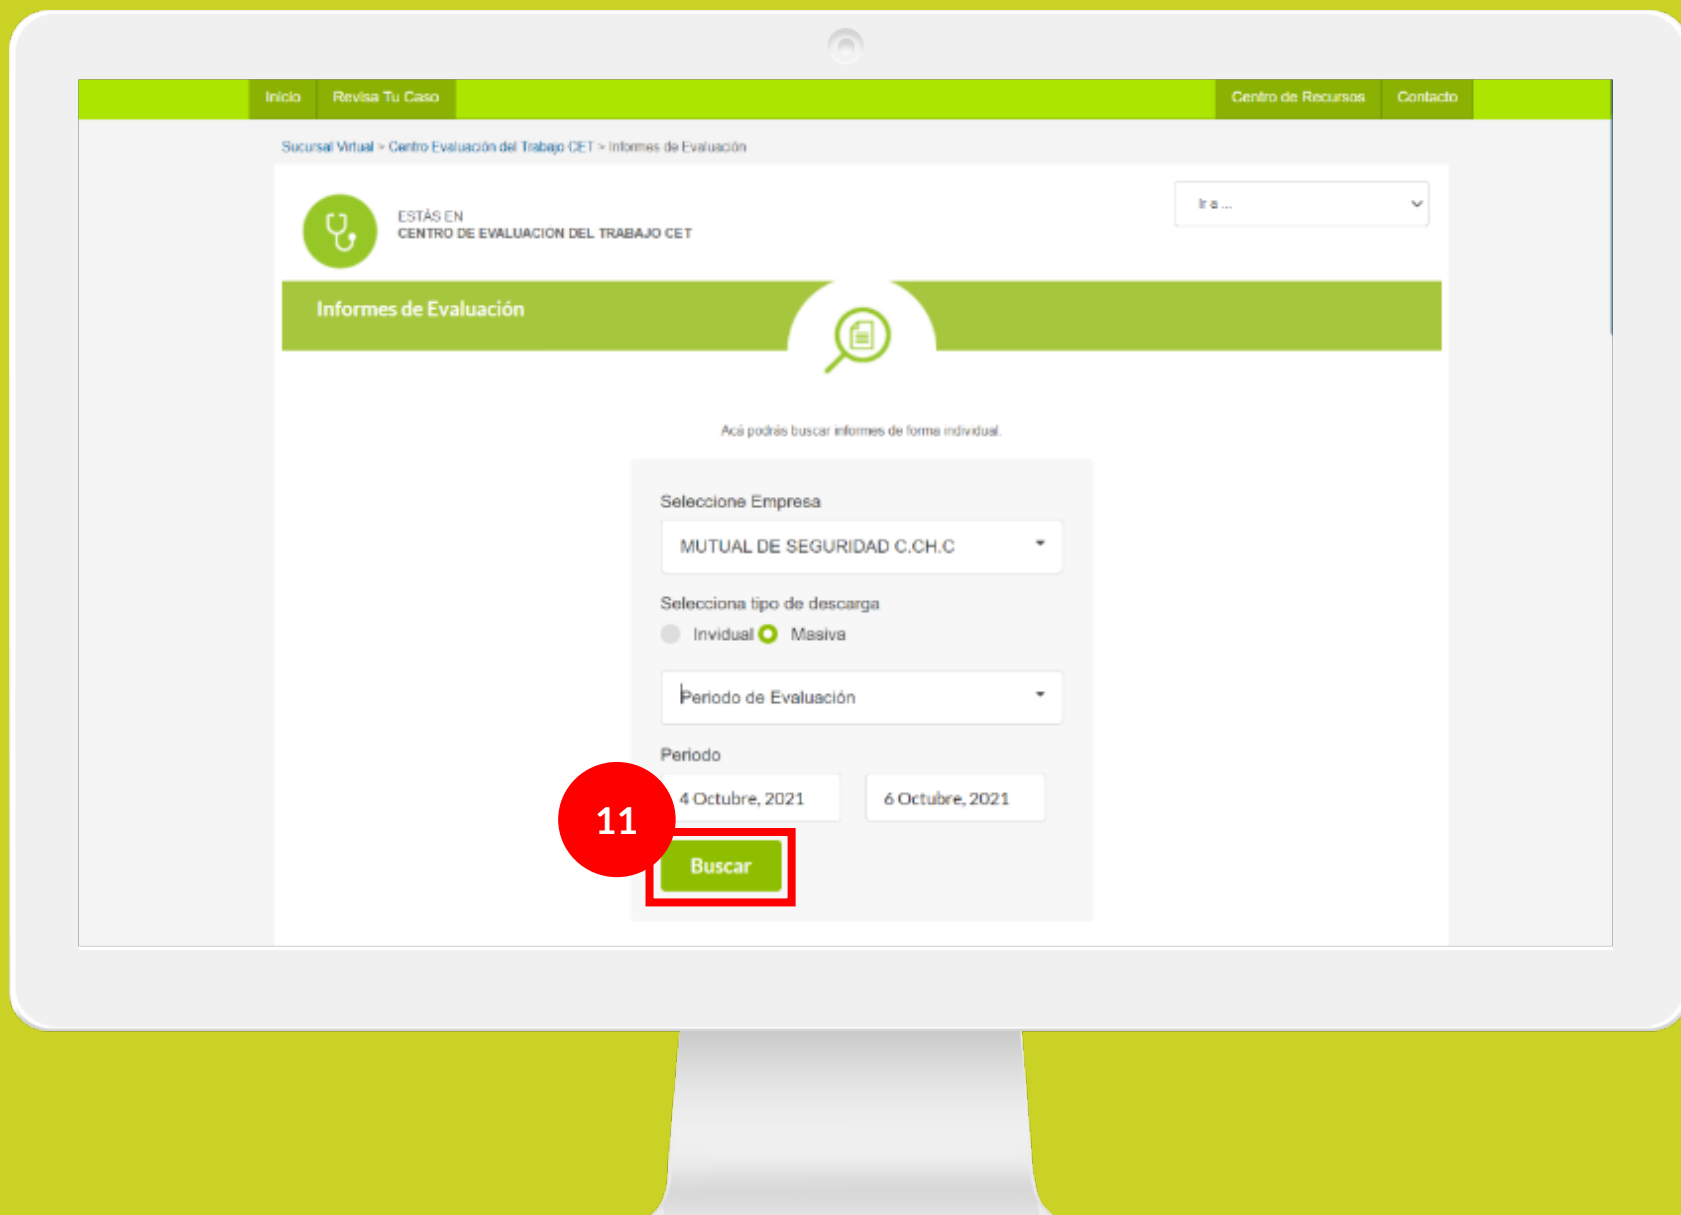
Inicio Revisa Tu Caso Centro de Recursos Contacto

Sucursal Virtual > Centro Evaluación del Trabajo CET > Informes de Evaluación

ESTÁS EN
CENTRO DE EVALUACION DEL TRABAJO CET

Ir a ...

Informes de Evaluación

Acá podrás buscar informes de forma individual.

Seleccione Empresa

MUTUAL DE SEGURIDAD C.CH.C

Selecciona tipo de descarga

Invidual Masiva

Periodo de Evaluación

Periodo

4 Octubre, 2021

6 Octubre, 2021

11

Buscar